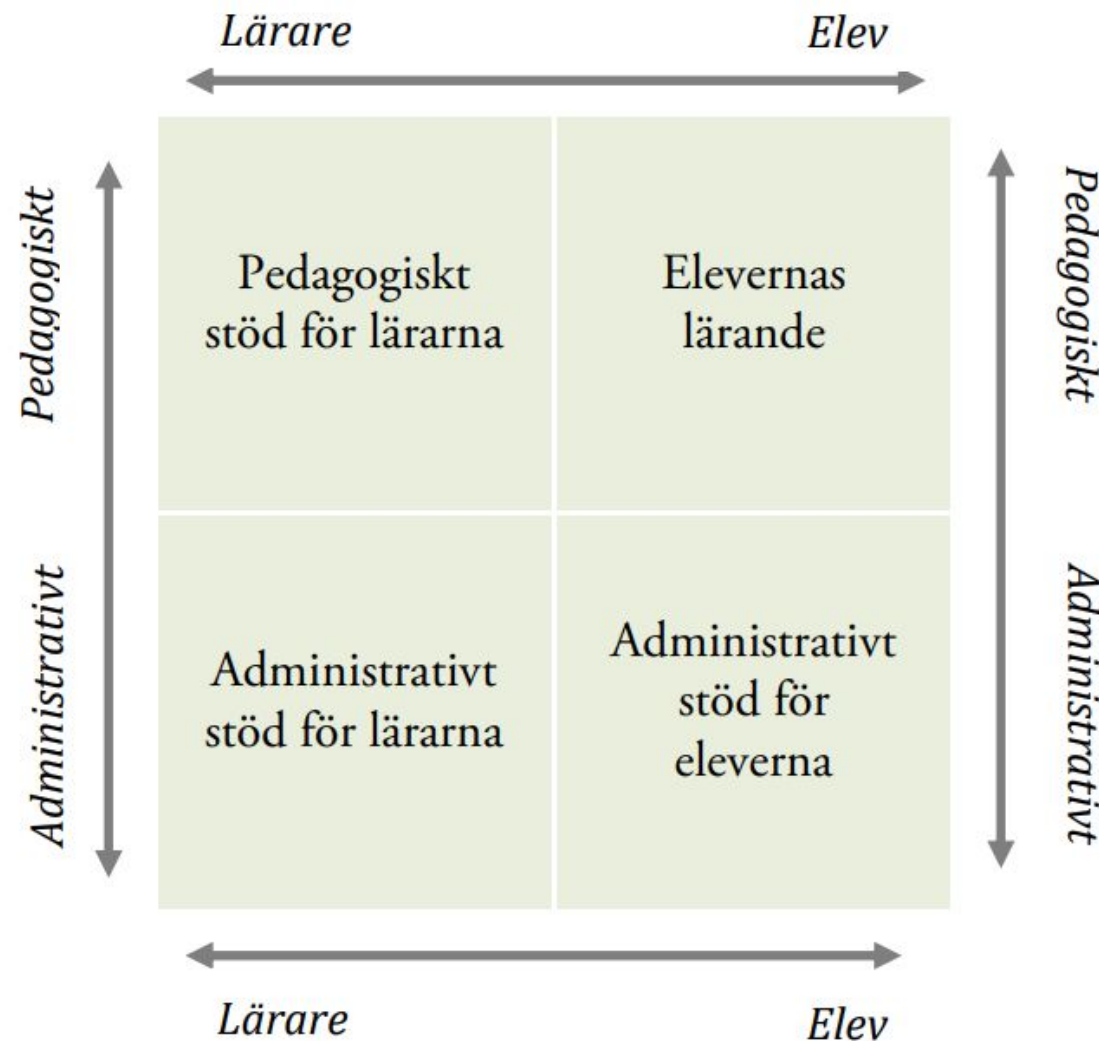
Lärare Elev

Pedagogiskt

Administrativt

| Pedagogiskt stöd för lärarna | Elevernas lärande |
|---|---|
| Administrativt stöd för lärarna | Administrativt stöd för eleverna |

Pedagogiskt

Administrativt

Lärare Elev